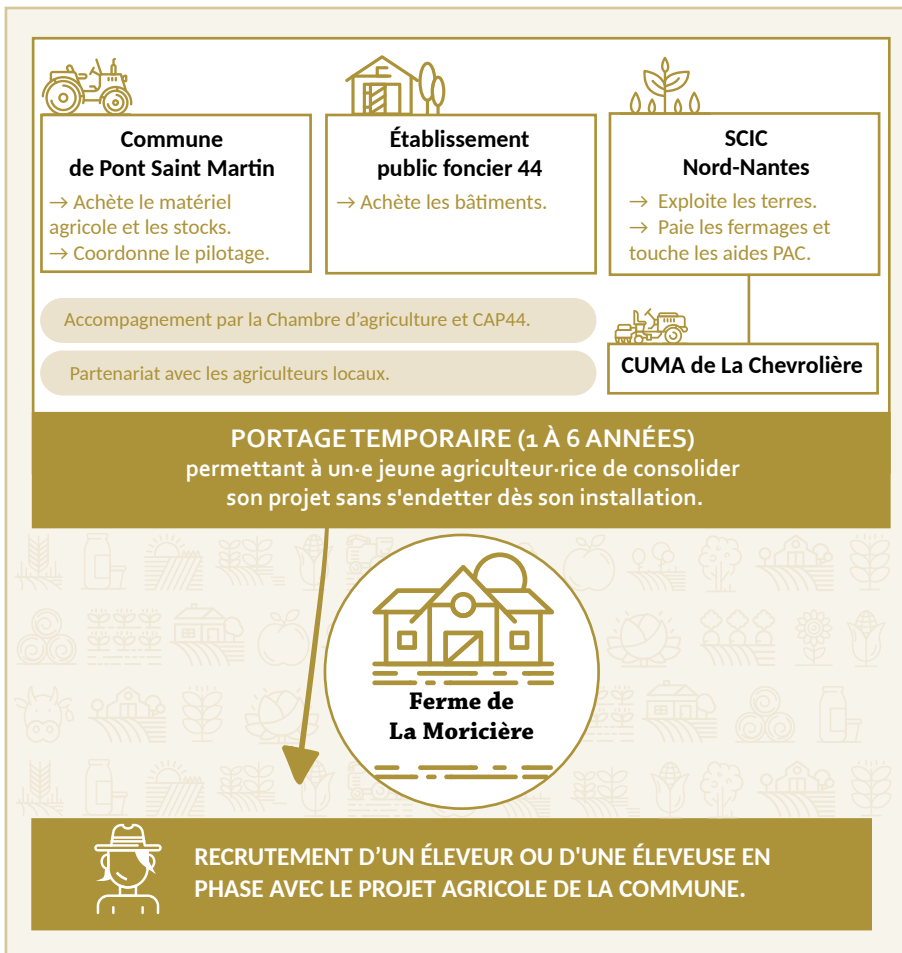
Commune de Pont Saint Martin

→ Achète le matériel agricole et les stocks.
→ Coordonne le pilotage.

Établissement public foncier 44

→ Achète les bâtiments.

SCIC Nord-Nantes

→ Exploite les terres.
→ Paie les fermages et touche les aides PAC.

Accompagnement par la Chambre d'agriculture et CAP44.

Partenariat avec les agriculteurs locaux.

CUMA de La Chevrolière

PORTAGE TEMPORAIRE (1 À 6 ANNÉES)
permettant à un·e jeune agriculteur·rice de consolider son projet sans s'endetter dès son installation.

Ferme de La Moricière

RECRUTEMENT D'UN ÉLEVEUR OU D'UNE ÉLEVEUSE EN PHASE AVEC LE PROJET AGRICOLE DE LA COMMUNE.